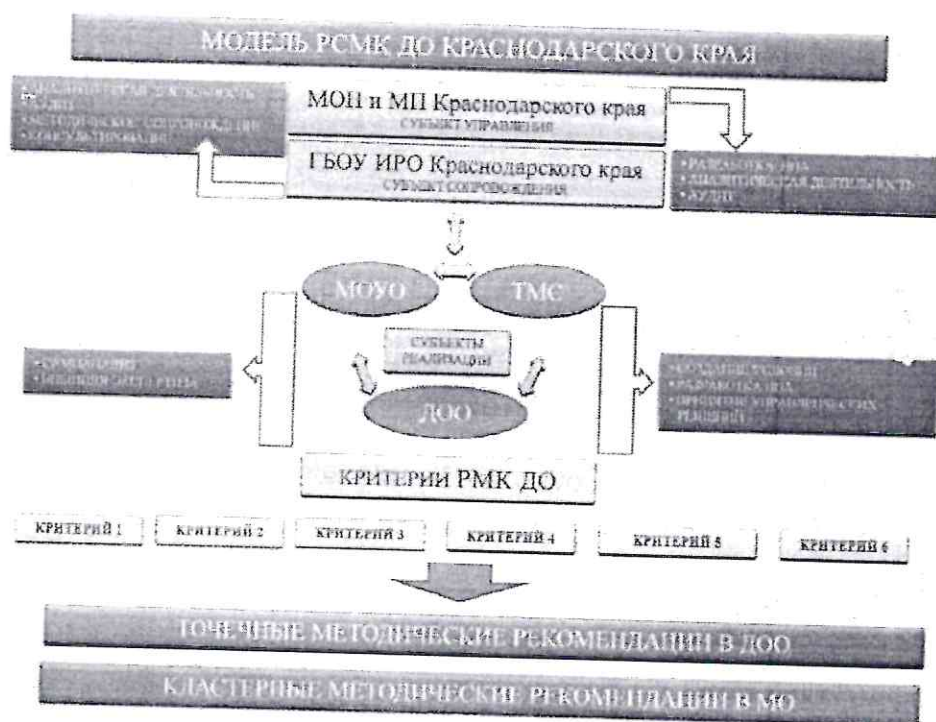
МОДЕЛЬ РСМК ДО КРАСНОДАРСКОГО КРАЯ

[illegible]

МОН и МП Краснодарского края
СУБЪЕКТ УПРАВЛЕНИЯ

ГБОУ ИРО Краснодарского края
СУБЪЕКТ СОПРОВОЖДЕНИЯ

• РАЗРАБОТКА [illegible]
• АНАЛИТИЧЕСКАЯ ДЕЯТЕЛЬНОСТЬ
• АУДИТ

МОУО

ТМС

СУБЪЕКТЫ РЕАЛИЗАЦИИ

ДОО

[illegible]

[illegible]

КРИТЕРИИ РМК ДО

КРИТЕРИЙ 1

КРИТЕРИЙ 2

КРИТЕРИЙ 3

КРИТЕРИЙ 4

КРИТЕРИЙ 5

КРИТЕРИЙ 6

ТОЧЕЧНЫЕ МЕТОДИЧЕСКИЕ РЕКОМЕНДАЦИИ В ДОО

КЛАСТЕРНЫЕ МЕТОДИЧЕСКИЕ РЕКОМЕНДАЦИИ В МО